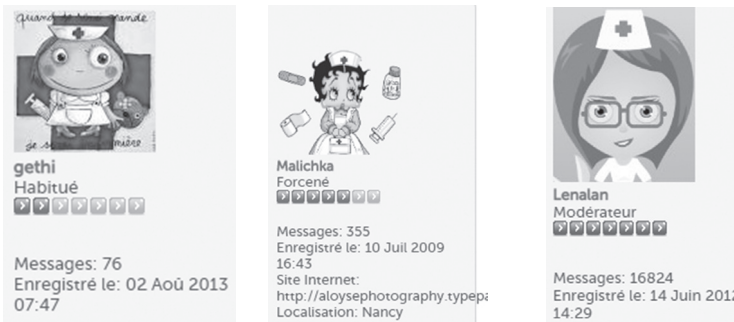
quand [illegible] grande
je s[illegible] mière

gethi
Habitué

Messages: 76
Enregistré le: 02 Aoû 2013 07:47

Malichka
Forcené

Messages: 355
Enregistré le: 10 Juil 2009 16:43
Site Internet: http://aloysephotography.typepa
Localisation: Nancy

Lenalan
Modérateur

Messages: 16824
Enregistré le: 14 Juin 2012 14:29